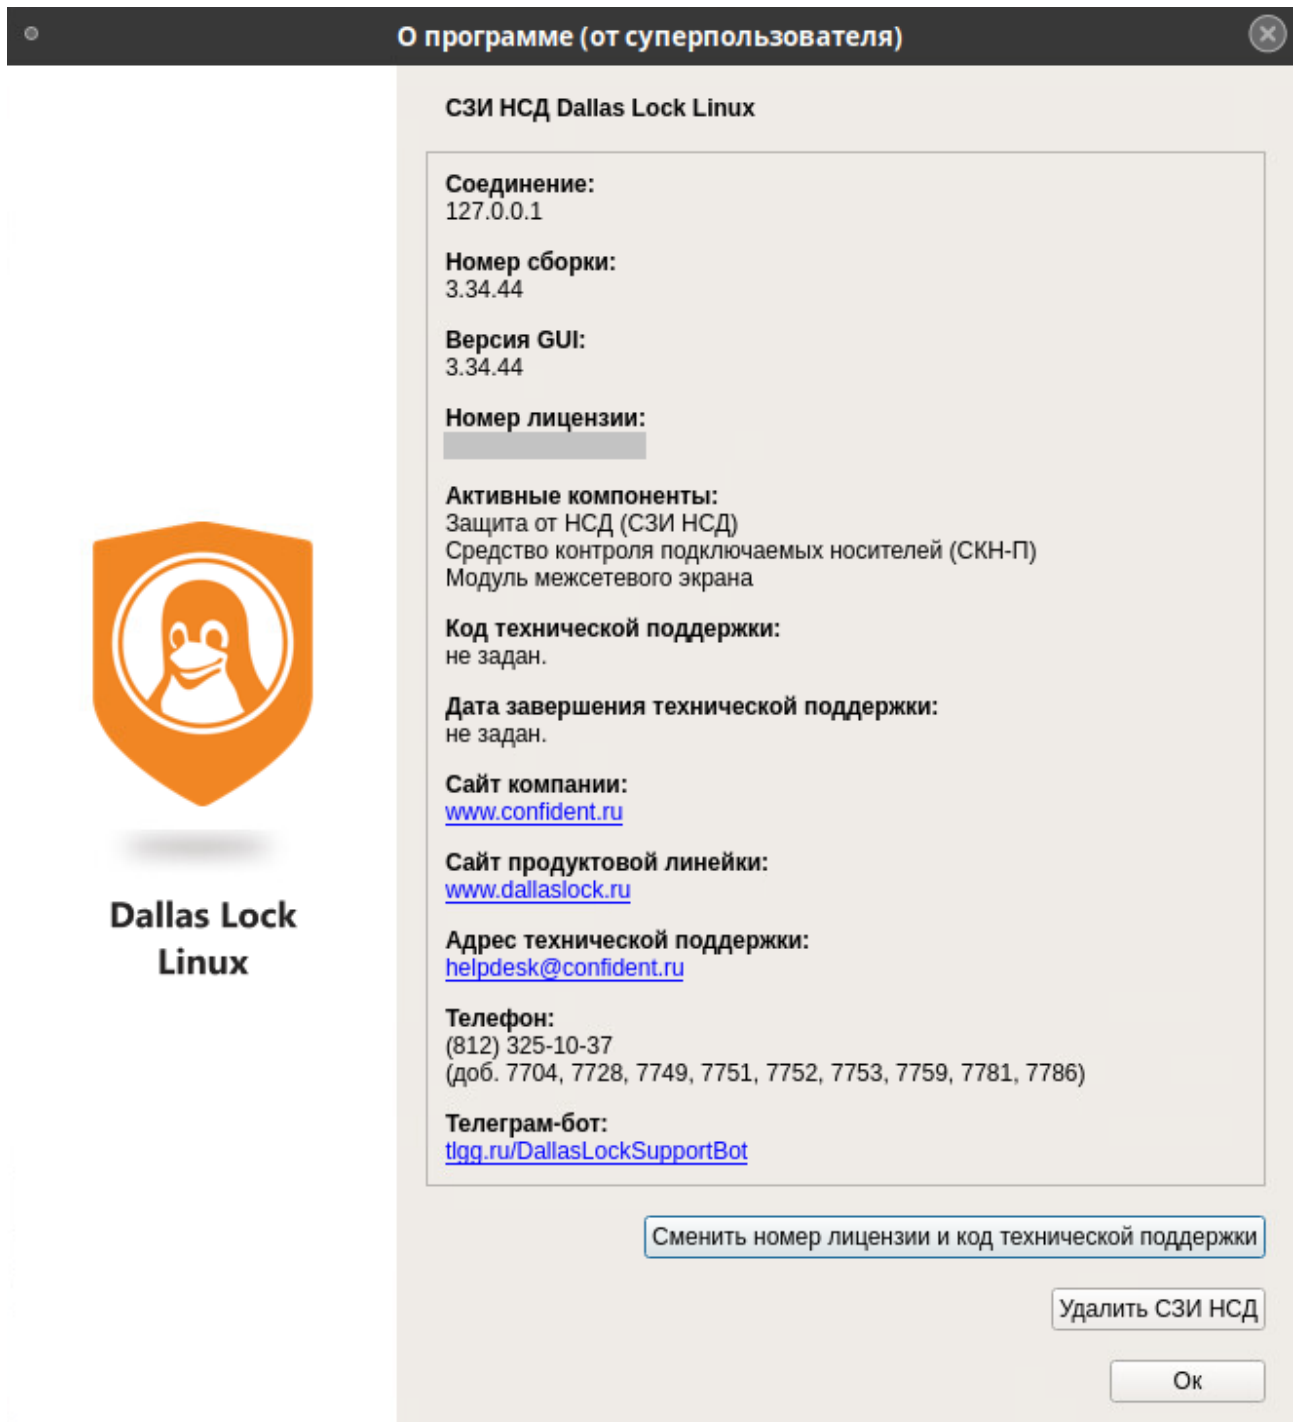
О программе (от суперпользователя)

Dallas Lock Linux

СЗИ НСД Dallas Lock Linux

Соединение:
127.0.0.1

Номер сборки:
3.34.44

Версия GUI:
3.34.44

Номер лицензии:
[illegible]

Активные компоненты:
Защита от НСД (СЗИ НСД)
Средство контроля подключаемых носителей (СКН-П)
Модуль межсетевого экрана

Код технической поддержки:
не задан.

Дата завершения технической поддержки:
не задан.

Сайт компании:
www.confident.ru

Сайт продуктовой линейки:
www.dallaslock.ru

Адрес технической поддержки:
helpdesk@confident.ru

Телефон:
(812) 325-10-37
(доб. 7704, 7728, 7749, 7751, 7752, 7753, 7759, 7781, 7786)

Телеграм-бот:
tlgg.ru/DallasLockSupportBot

Сменить номер лицензии и код технической поддержки

Удалить СЗИ НСД

Ок